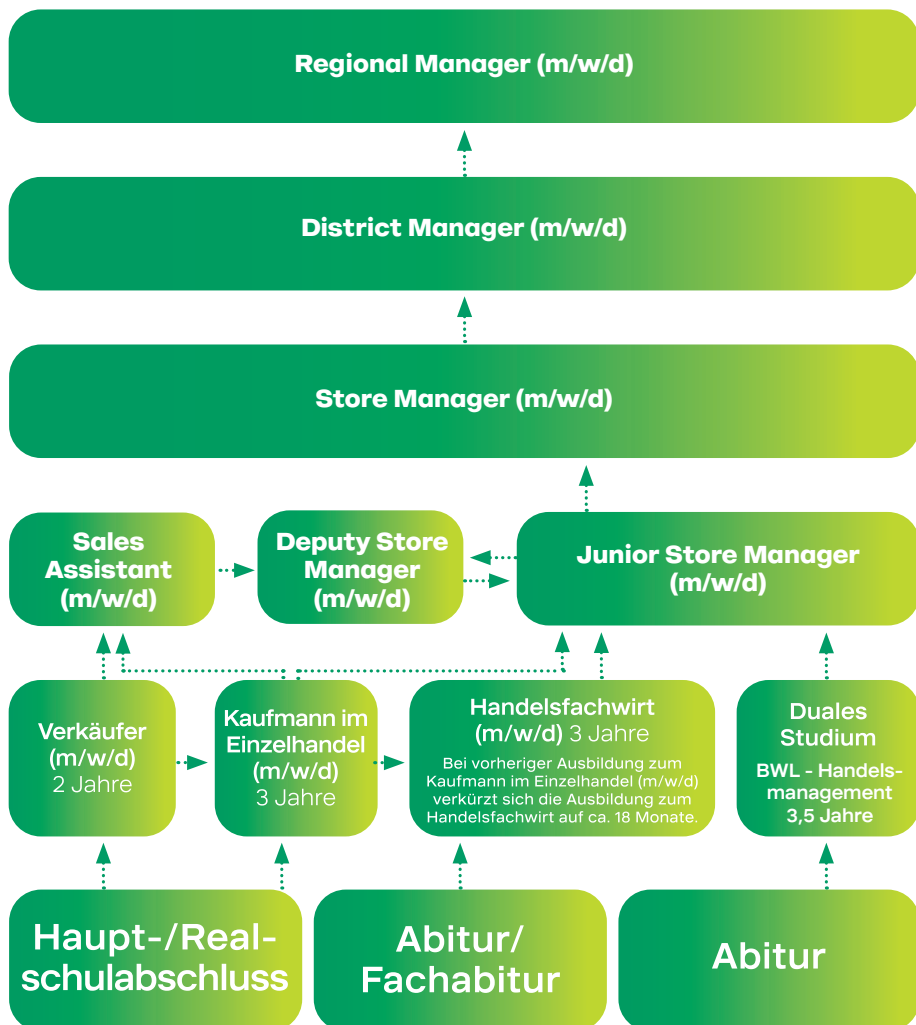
Regional Manager (m/w/d)

District Manager (m/w/d)

Store Manager (m/w/d)

Sales Assistant (m/w/d)

Deputy Store Manager (m/w/d)

Junior Store Manager (m/w/d)

Verkäufer (m/w/d) 2 Jahre

Kaufmann im Einzelhandel (m/w/d) 3 Jahre

Handelsfachwirt (m/w/d) 3 Jahre

Bei vorheriger Ausbildung zum Kaufmann im Einzelhandel (m/w/d) verkürzt sich die Ausbildung zum Handelsfachwirt auf ca. 18 Monate.

Duales Studium

BWL - Handelsmanagement 3,5 Jahre

Haupt-/Realschulabschluss

Abitur/ Fachabitur

Abitur